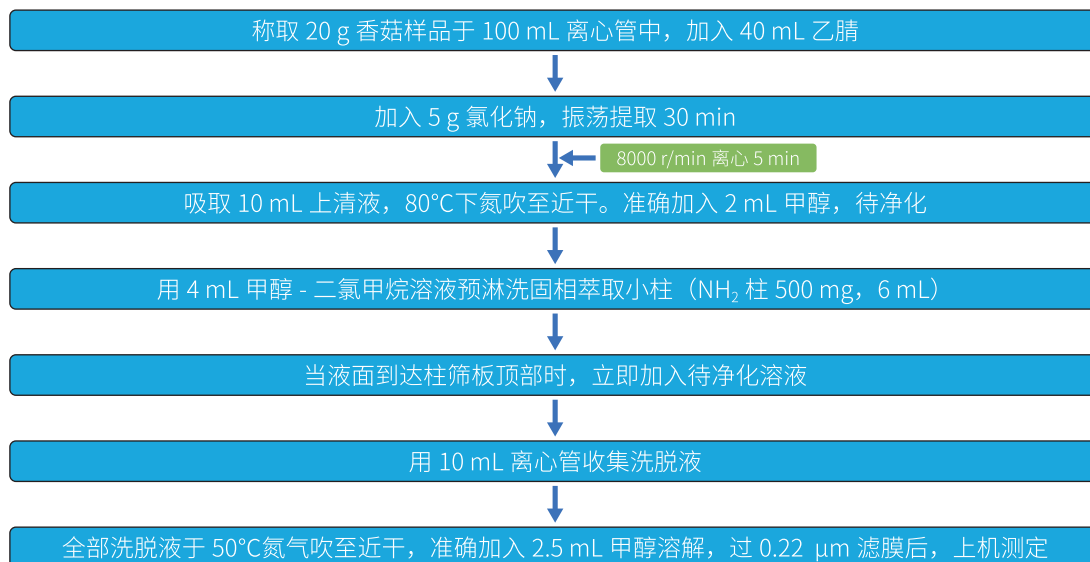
称取 20 g 香菇样品于 100 mL 离心管中，加入 40 mL 乙腈

加入 5 g 氯化钠，振荡提取 30 min

8000 r/min 离心 5 min

吸取 10 mL 上清液，80°C下氮吹至近干。准确加入 2 mL 甲醇，待净化

用 4 mL 甲醇 - 二氯甲烷溶液预淋洗固相萃取小柱（$NH_2$ 柱 500 mg，6 mL）

当液面到达柱筛板顶部时，立即加入待净化溶液

用 10 mL 离心管收集洗脱液

全部洗脱液于 50°C氮气吹至近干，准确加入 2.5 mL 甲醇溶解，过 0.22 μm 滤膜后，上机测定